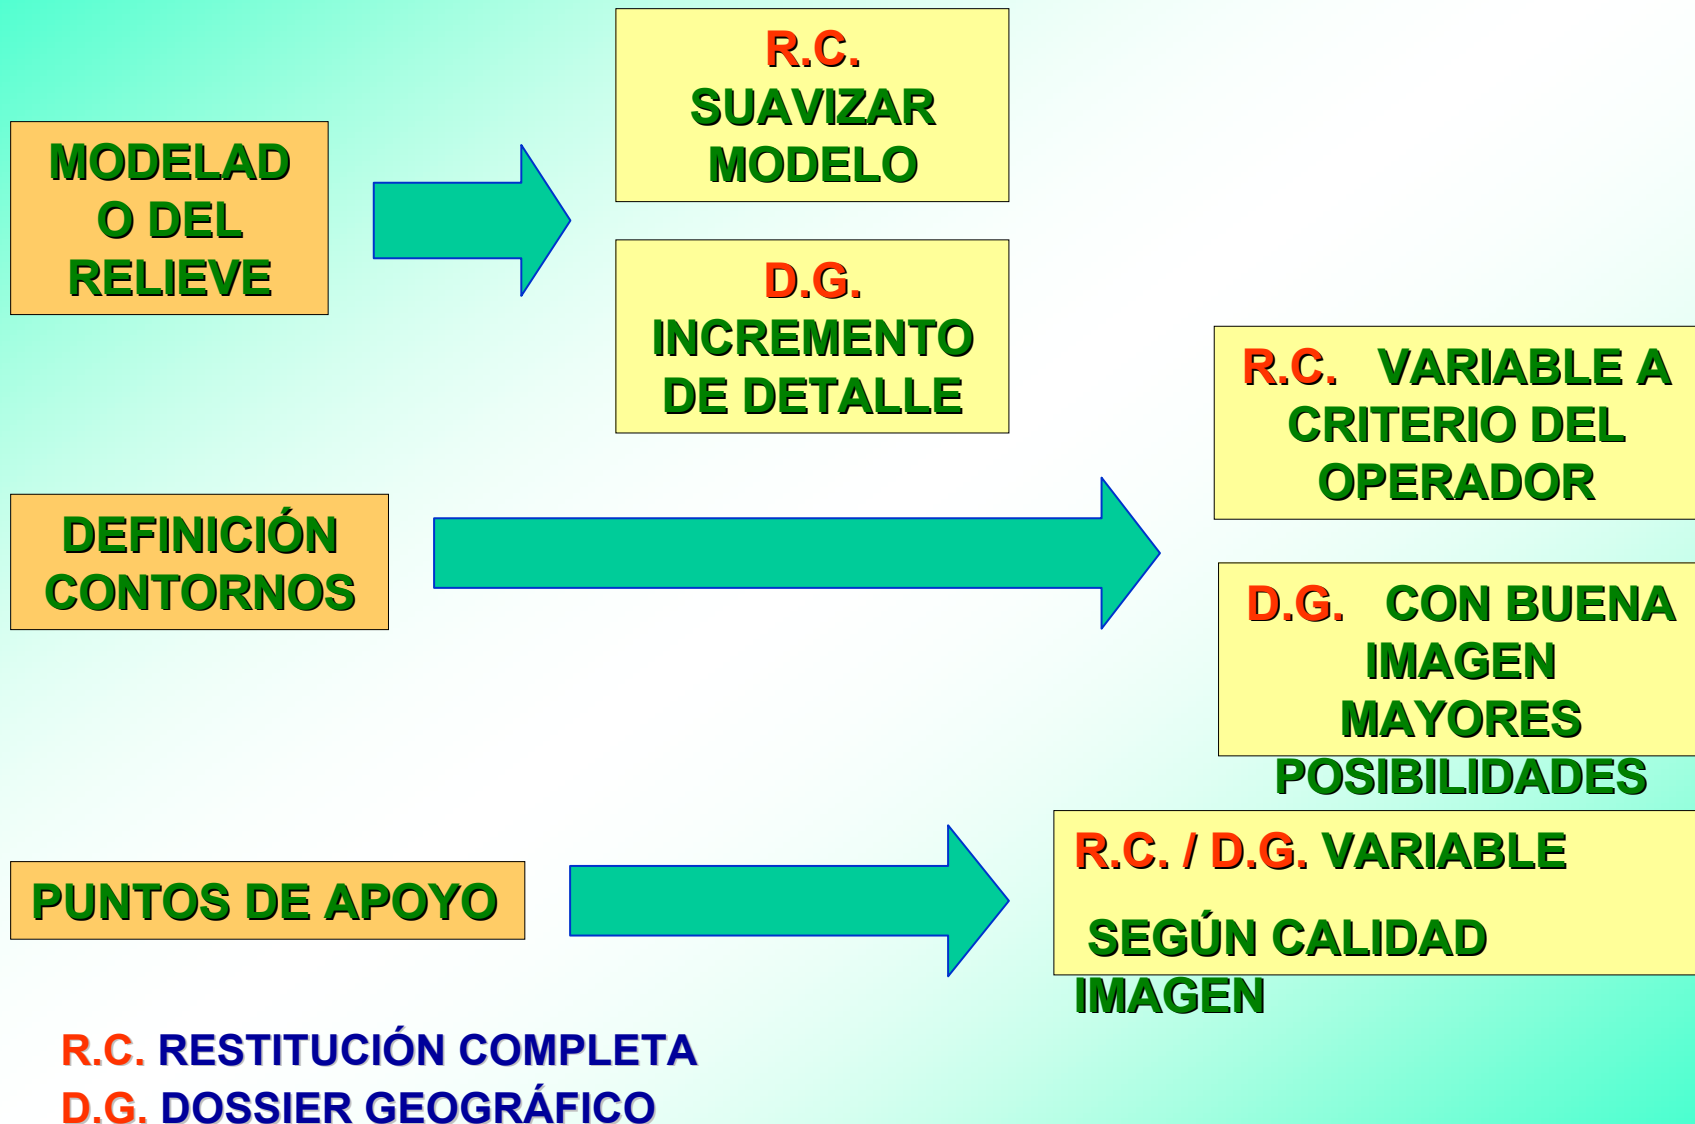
MODELADO DEL RELIEVE

R.C.
SUAVIZAR MODELO

D.G.
INCREMENTO DE DETALLE

DEFINICIÓN CONTORNOS

R.C. VARIABLE A CRITERIO DEL OPERADOR

D.G. CON BUENA IMAGEN MAYORES POSIBILIDADES

PUNTOS DE APOYO

R.C. / D.G. VARIABLE

SEGÚN CALIDAD IMAGEN

R.C. RESTITUCIÓN COMPLETA
D.G. DOSSIER GEOGRÁFICO